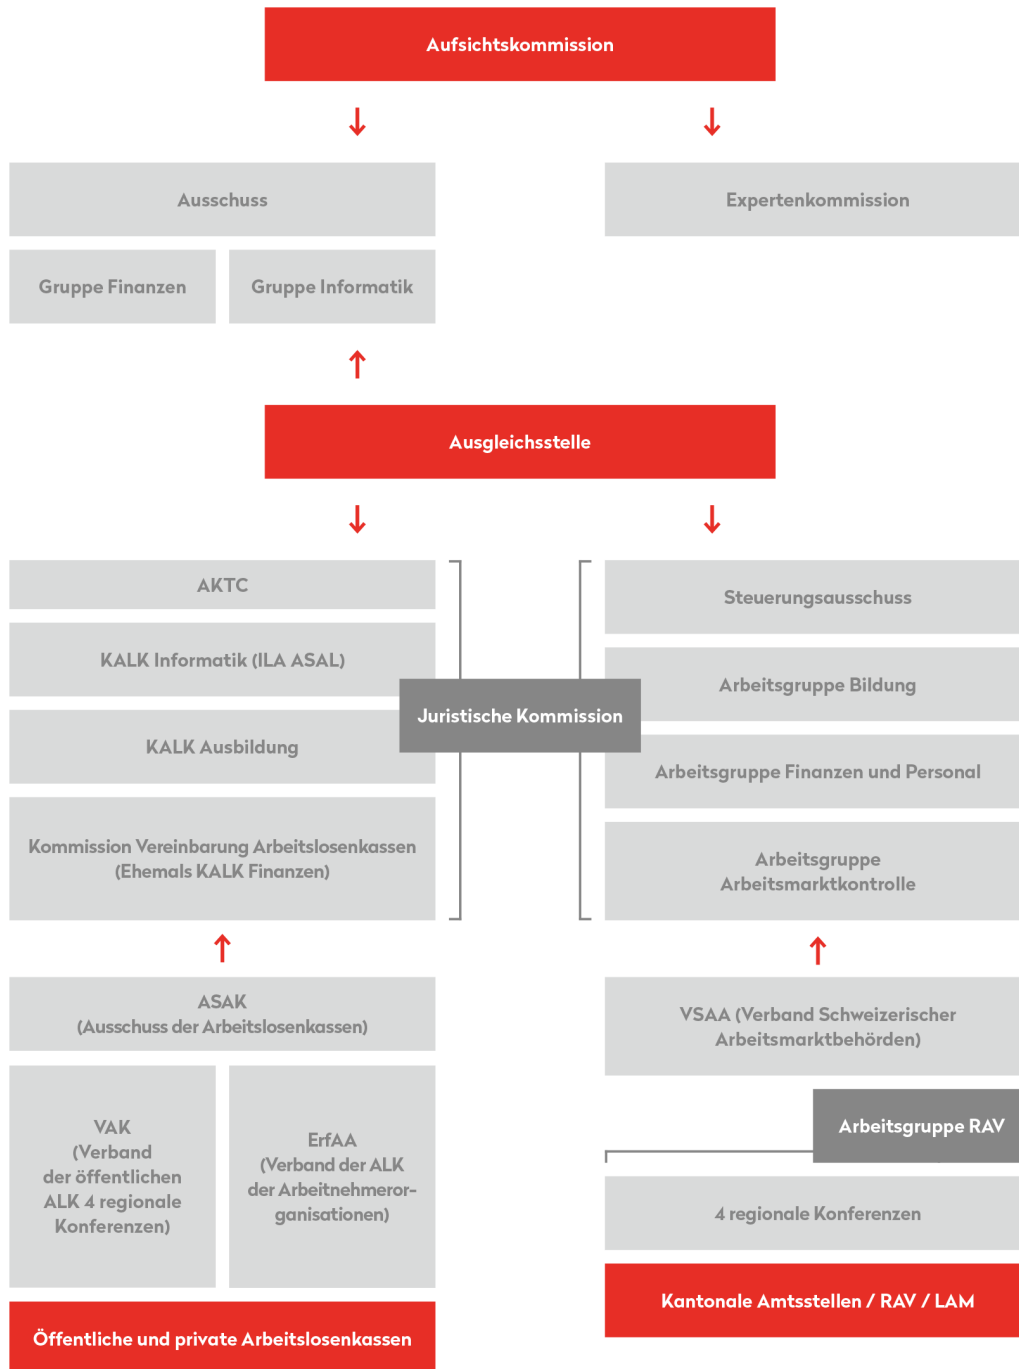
Aufsichtskommission

Ausschuss

Expertenkommission

Gruppe Finanzen

Gruppe Informatik

Ausgleichsstelle

AKTC

KALK Informatik (ILA ASAL)

KALK Ausbildung

Kommission Vereinbarung Arbeitslosenkassen (Ehemals KALK Finanzen)

Juristische Kommission

Steuerungsausschuss

Arbeitsgruppe Bildung

Arbeitsgruppe Finanzen und Personal

Arbeitsgruppe Arbeitsmarktkontrolle

ASAK (Ausschuss der Arbeitslosenkassen)

VSAA (Verband Schweizerischer Arbeitsmarktbehörden)

VAK (Verband der öffentlichen ALK 4 regionale Konferenzen)

ErfAA (Verband der ALK der Arbeitnehmerorganisationen)

Arbeitsgruppe RAV

4 regionale Konferenzen

Kantonale Amtsstellen / RAV / LAM

Öffentliche und private Arbeitslosenkassen